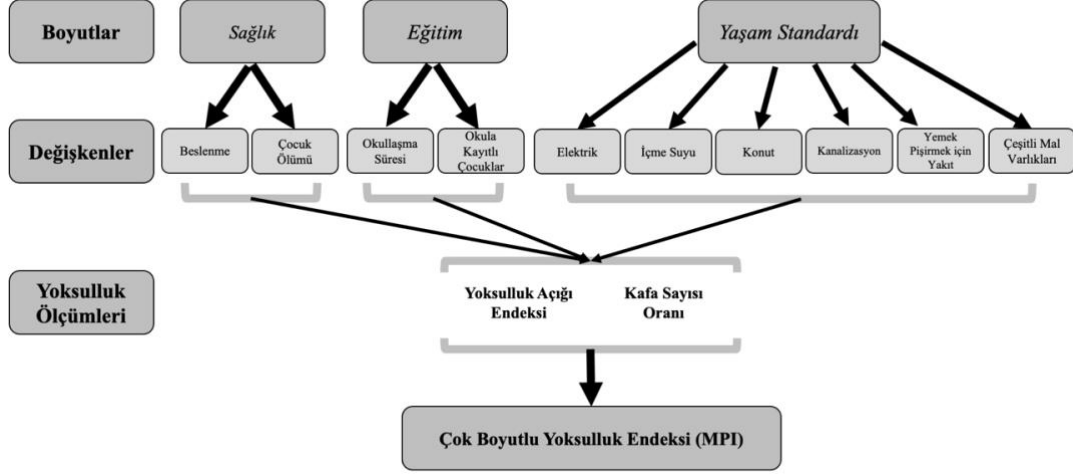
Boyutlar

Sağlık

Eğitim

Yaşam Standardı

Değişkenler

Beslenme

Çocuk Ölümü

Okullaşma Süresi

Okula Kayıtlı Çocuklar

Elektrik

İçme Suyu

Konut

Kanalizasyon

Yemek Pişirmek için Yakıt

Çeşitli Mal Varlıkları

Yoksulluk Ölçümleri

Yoksulluk Açığı Endeksi

Kafa Sayısı Oranı

Çok Boyutlu Yoksulluk Endeksi (MPI)